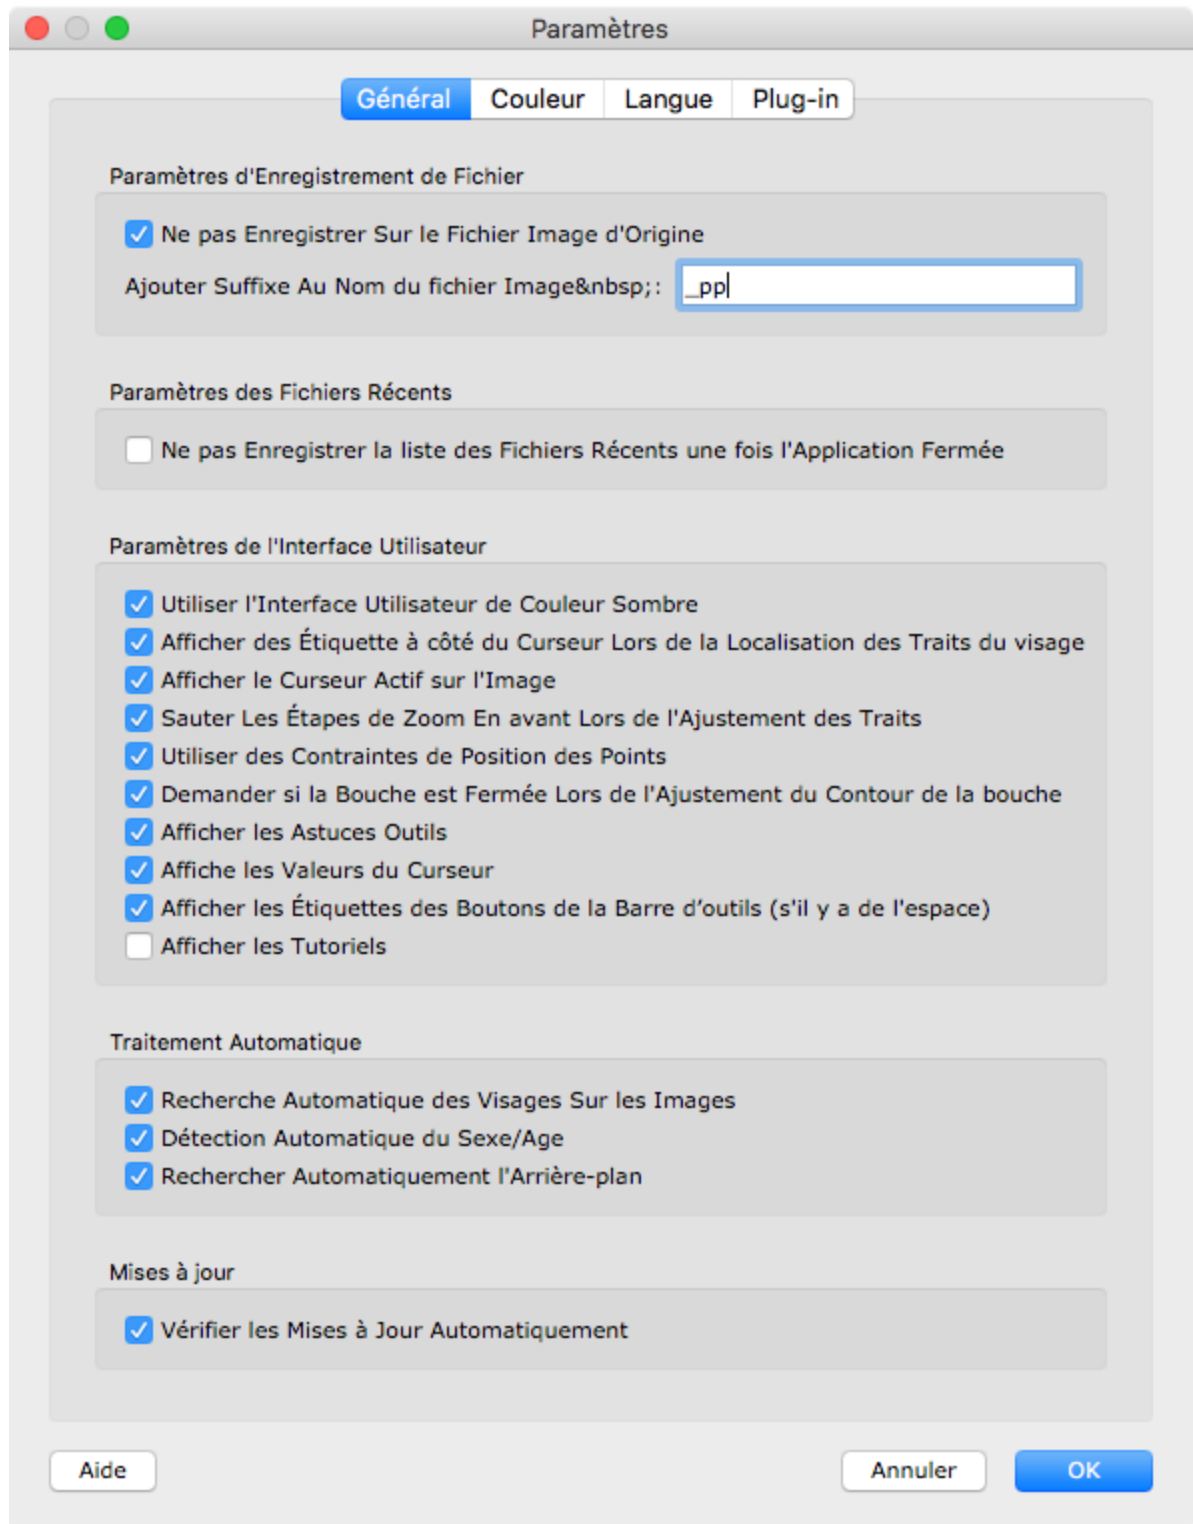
Paramètres

Général Couleur Langue Plug-in

Paramètres d'Enregistrement de Fichier

Ne pas Enregistrer Sur le Fichier Image d'Origine

Ajouter Suffixe Au Nom du fichier Image&nbsp;: _pp

Paramètres des Fichiers Récents

Ne pas Enregistrer la liste des Fichiers Récents une fois l'Application Fermée

Paramètres de l'Interface Utilisateur

Utiliser l'Interface Utilisateur de Couleur Sombre
Afficher des Étiquette à côté du Curseur Lors de la Localisation des Traits du visage
Afficher le Curseur Actif sur l'Image
Sauter Les Étapes de Zoom En avant Lors de l'Ajustement des Traits
Utiliser des Contraintes de Position des Points
Demander si la Bouche est Fermée Lors de l'Ajustement du Contour de la bouche
Afficher les Astuces Outils
Affiche les Valeurs du Curseur
Afficher les Étiquettes des Boutons de la Barre d'outils (s'il y a de l'espace)
Afficher les Tutoriels

Traitement Automatique

Recherche Automatique des Visages Sur les Images
Détection Automatique du Sexe/Age
Rechercher Automatiquement l'Arrière-plan

Mises à jour

Vérifier les Mises à Jour Automatiquement

Aide Annuler OK